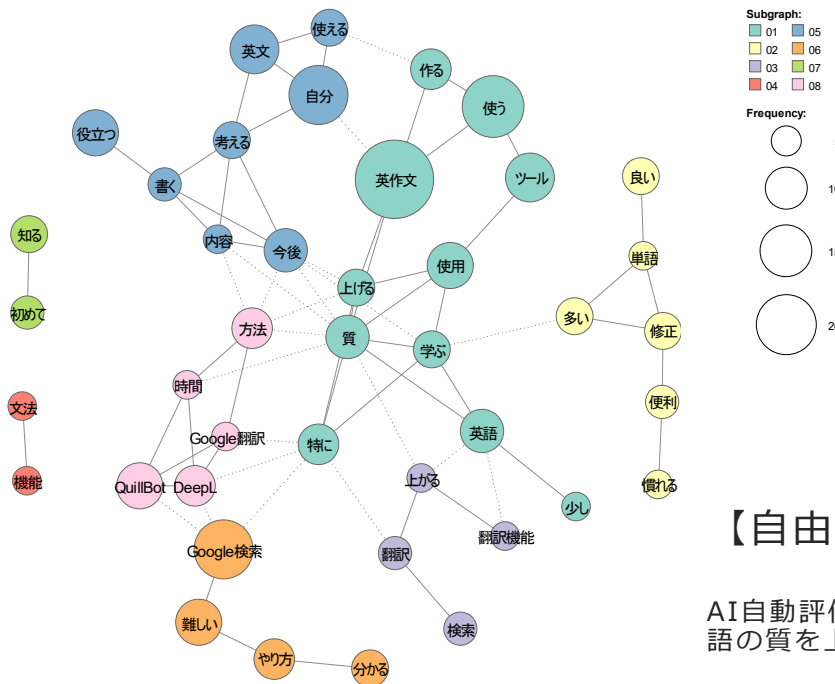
Subgraph:
01
02
03
04
05
06
07
08

Frequency:
10
15
20

使える
英文
作る
自分
使う
役立つ
考える
英作文
ツール
良い
書く
知る
内容
今後
単語
上げる
使用
初めて
方法
多い
修正
質
学ぶ
時間
便利
文法
Google翻訳
英語
特に
上がる
QuillBot
DeepL
慣れる
機能
少し
翻訳機能
Google検索
翻訳
難しい
検索
やり方
分かる

【自由

AI自動評価
語の質を上